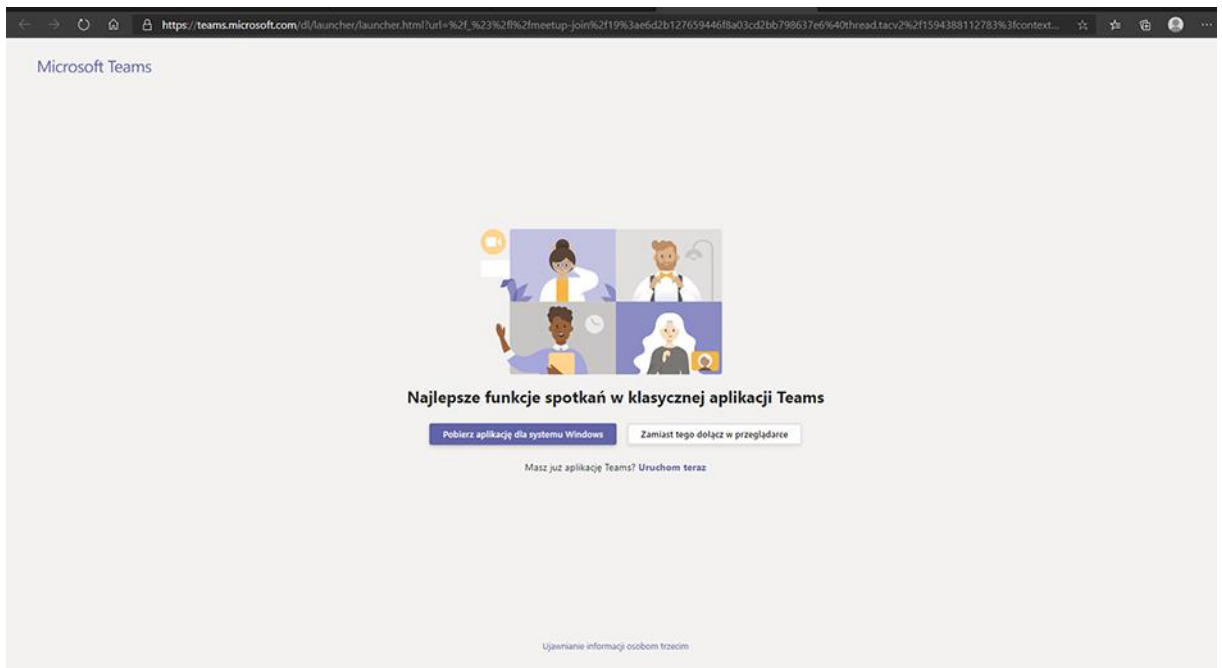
https://teams.microsoft.com/dl/launcher/launcher.html?url=%2f_%23%2fl%2fmeetup-join%2f19%3ae6d2b127659446f8a03cd2bb798637e6%40thread.tacv2%2f1594388112783%3fcontext...

Microsoft Teams

Najlepsze funkcje spotkań w klasycznej aplikacji Teams

Pobierz aplikację dla systemu Windows

Zamiast tego dołącz w przeglądarce

Masz już aplikację Teams? Uruchom teraz

Ujawnianie informacji osobom trzecim